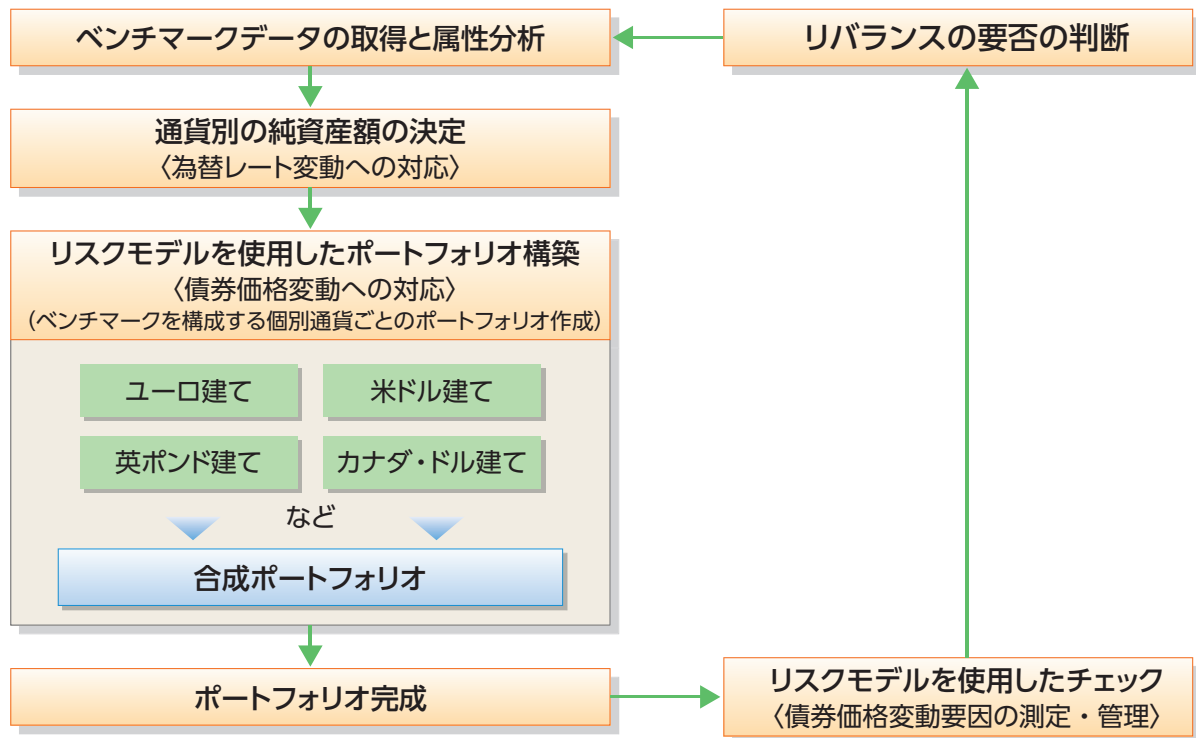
ベンチマークデータの取得と属性分析

リバランスの要否の判断

通貨別の純資産額の決定
〈為替レート変動への対応〉

リスクモデルを使用したポートフォリオ構築
〈債券価格変動への対応〉
（ベンチマークを構成する個別通貨ごとのポートフォリオ作成）

ユーロ建て

米ドル建て

英ポンド建て

カナダ・ドル建て

など

合成ポートフォリオ

ポートフォリオ完成

リスクモデルを使用したチェック
〈債券価格変動要因の測定・管理〉